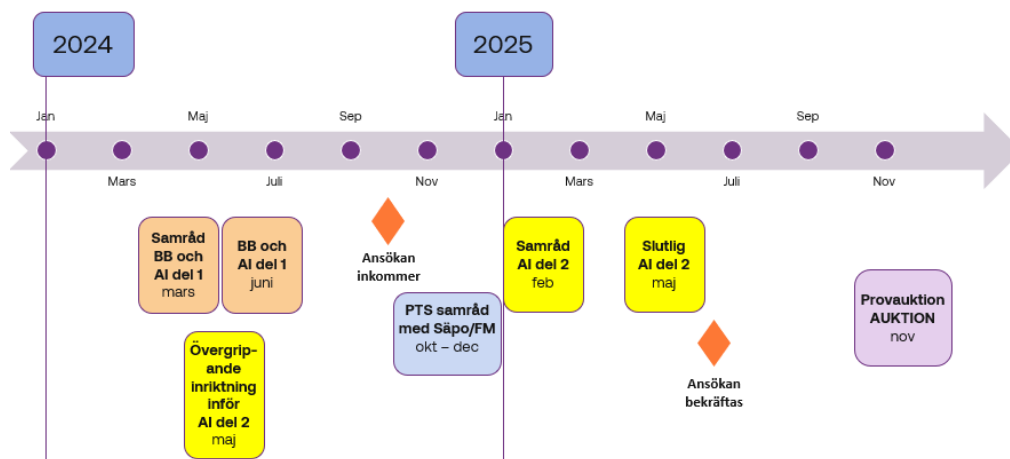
2024

2025

Jan
Maj
Sep
Jan
Maj
Sep

Mars
Juli
Nov
Mars
Juli
Nov

Samråd BB och AI del 1
mars

BB och AI del 1
juni

Övergripande inriktning inför AI del 2
maj

Ansökan inkommer

PTS samråd med Säpo/FM
okt – dec

Samråd AI del 2
feb

Slutlig AI del 2
maj

Ansökan bekräftas

Provauktion AUKTION
nov